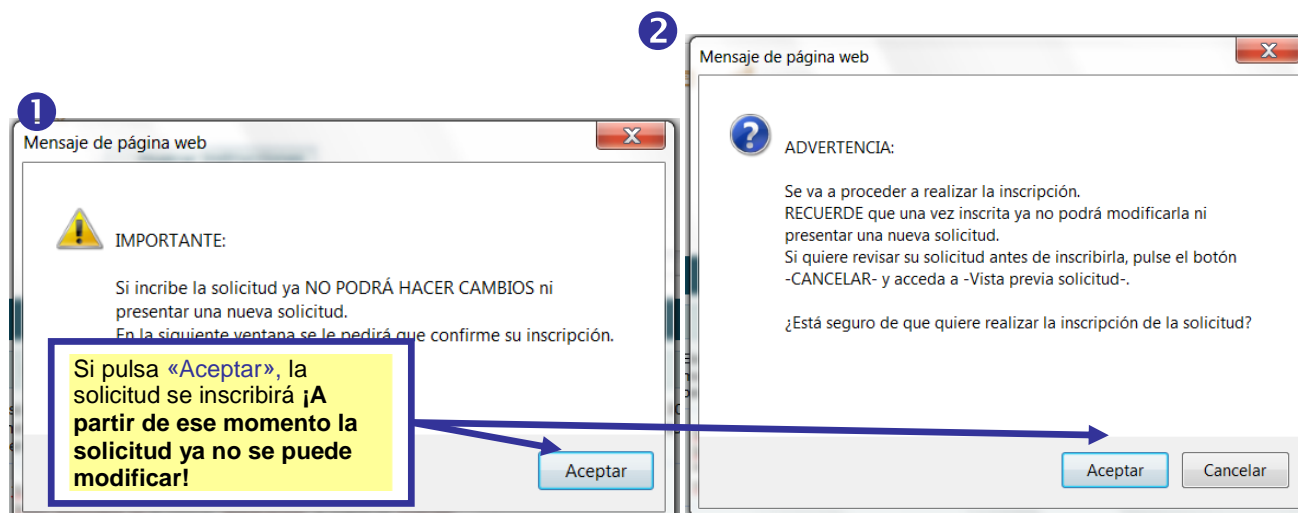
❶

Mensaje de página web

IMPORTANTE:

Si incribe la solicitud ya NO PODRÁ HACER CAMBIOS ni presentar una nueva solicitud.
En la siguiente ventana se le pedirá que confirme su inscripción.

Si pulsa «Aceptar», la solicitud se inscribirá **¡A partir de ese momento la solicitud ya no se puede modificar!**

Aceptar

❷

Mensaje de página web

ADVERTENCIA:

Se va a proceder a realizar la inscripción.
RECUERDE que una vez inscrita ya no podrá modificarla ni presentar una nueva solicitud.
Si quiere revisar su solicitud antes de inscribirla, pulse el botón -CANCELAR- y acceda a -Vista previa solicitud-.

¿Está seguro de que quiere realizar la inscripción de la solicitud?

Aceptar Cancelar